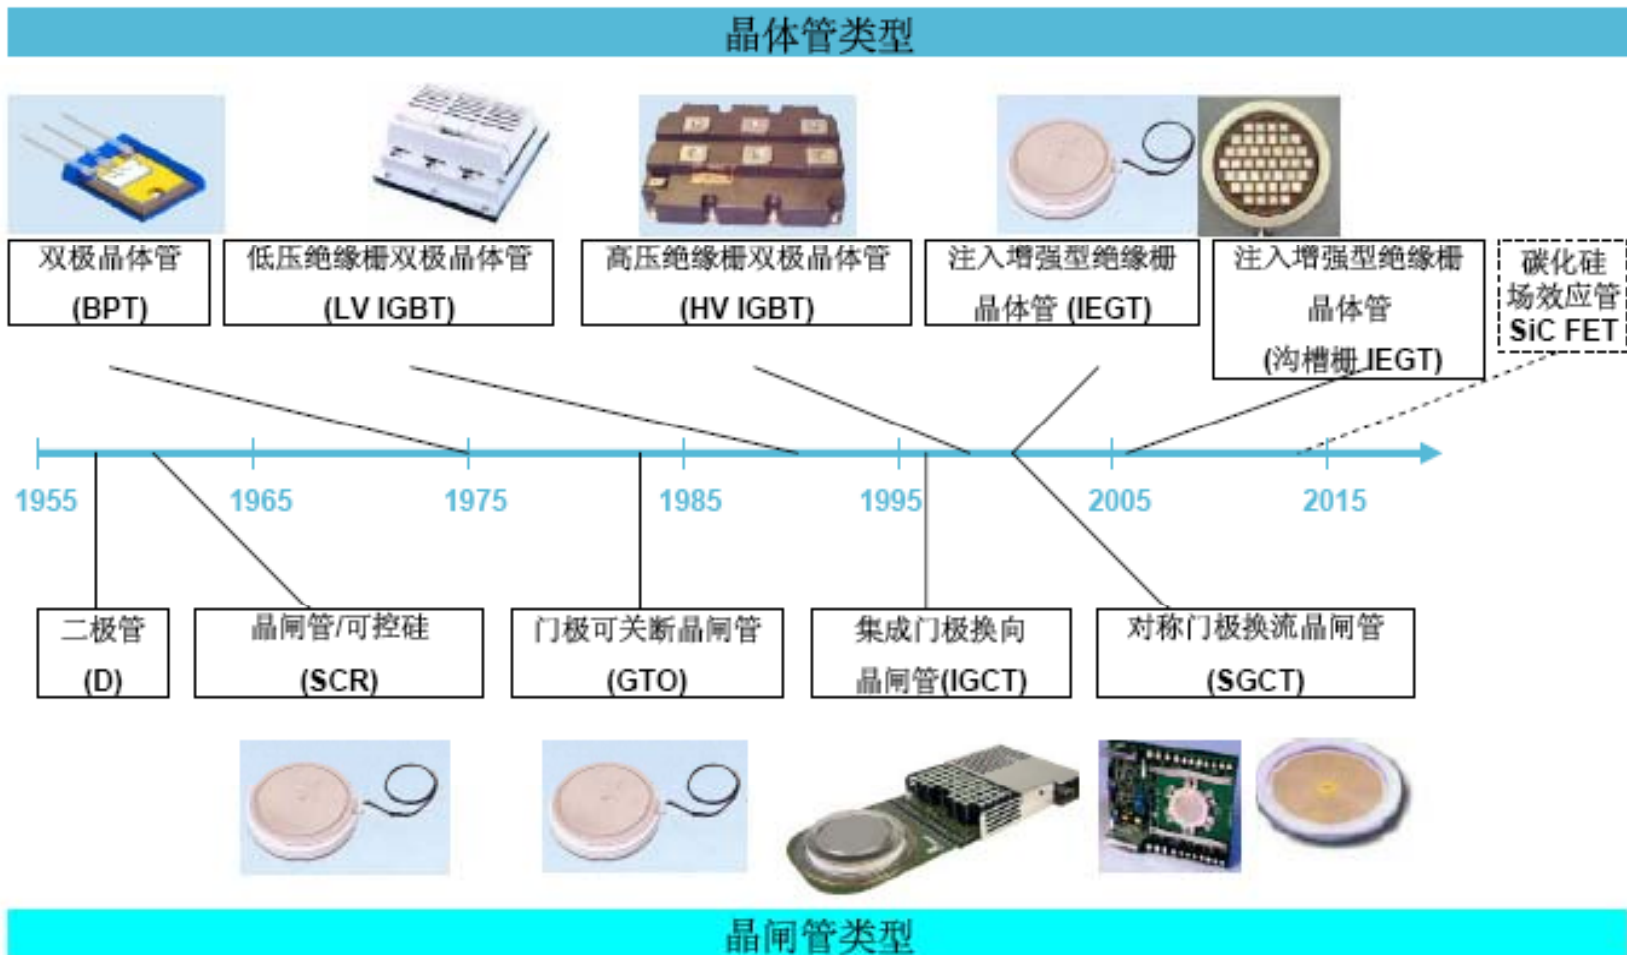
晶体管类型

双极晶体管 (BPT)

低压绝缘栅双极晶体管 (LV IGBT)

高压绝缘栅双极晶体管 (HV IGBT)

注入增强型绝缘栅晶体管 (IEGT)

注入增强型绝缘栅晶体管 (沟槽栅 IEGT)

碳化硅场效应管 SiC FET

1955 1965 1975 1985 1995 2005 2015

二极管 (D)

晶闸管/可控硅 (SCR)

门极可关断晶闸管 (GTO)

集成门极换向晶闸管(IGCT)

对称门极换流晶闸管 (SGCT)

晶闸管类型